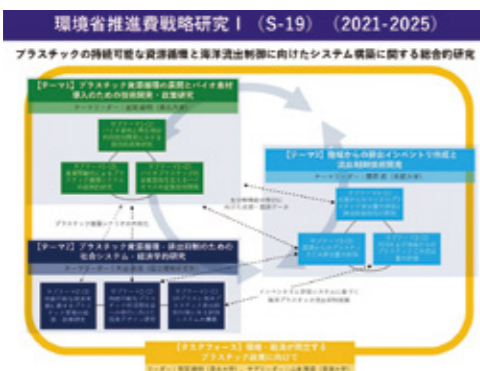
環境省推進費戦略研究Ⅰ（S-19）（2021-2025）

プラスチックの持続可能な資源循環と海洋流出制御に向けたシステム構築に関する総合的研究

【テーマ1】プラスチック資源循環の展開とバイオ素材導入のための技術開発・政策研究

テーマリーダー：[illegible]

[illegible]

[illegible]

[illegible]

【テーマ3】陸域からの流出インベントリ作成と流出制御技術開発

テーマリーダー：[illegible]

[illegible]

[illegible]

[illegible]

プラスチック循環システムの設計

【テーマ2】プラスチック資源循環・排出抑制のための社会システム・経済学的研究

テーマリーダー：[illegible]

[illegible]

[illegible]

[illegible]

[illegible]

【タスクフォース】環境・経済が両立するプラスチック政策に向けて

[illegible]